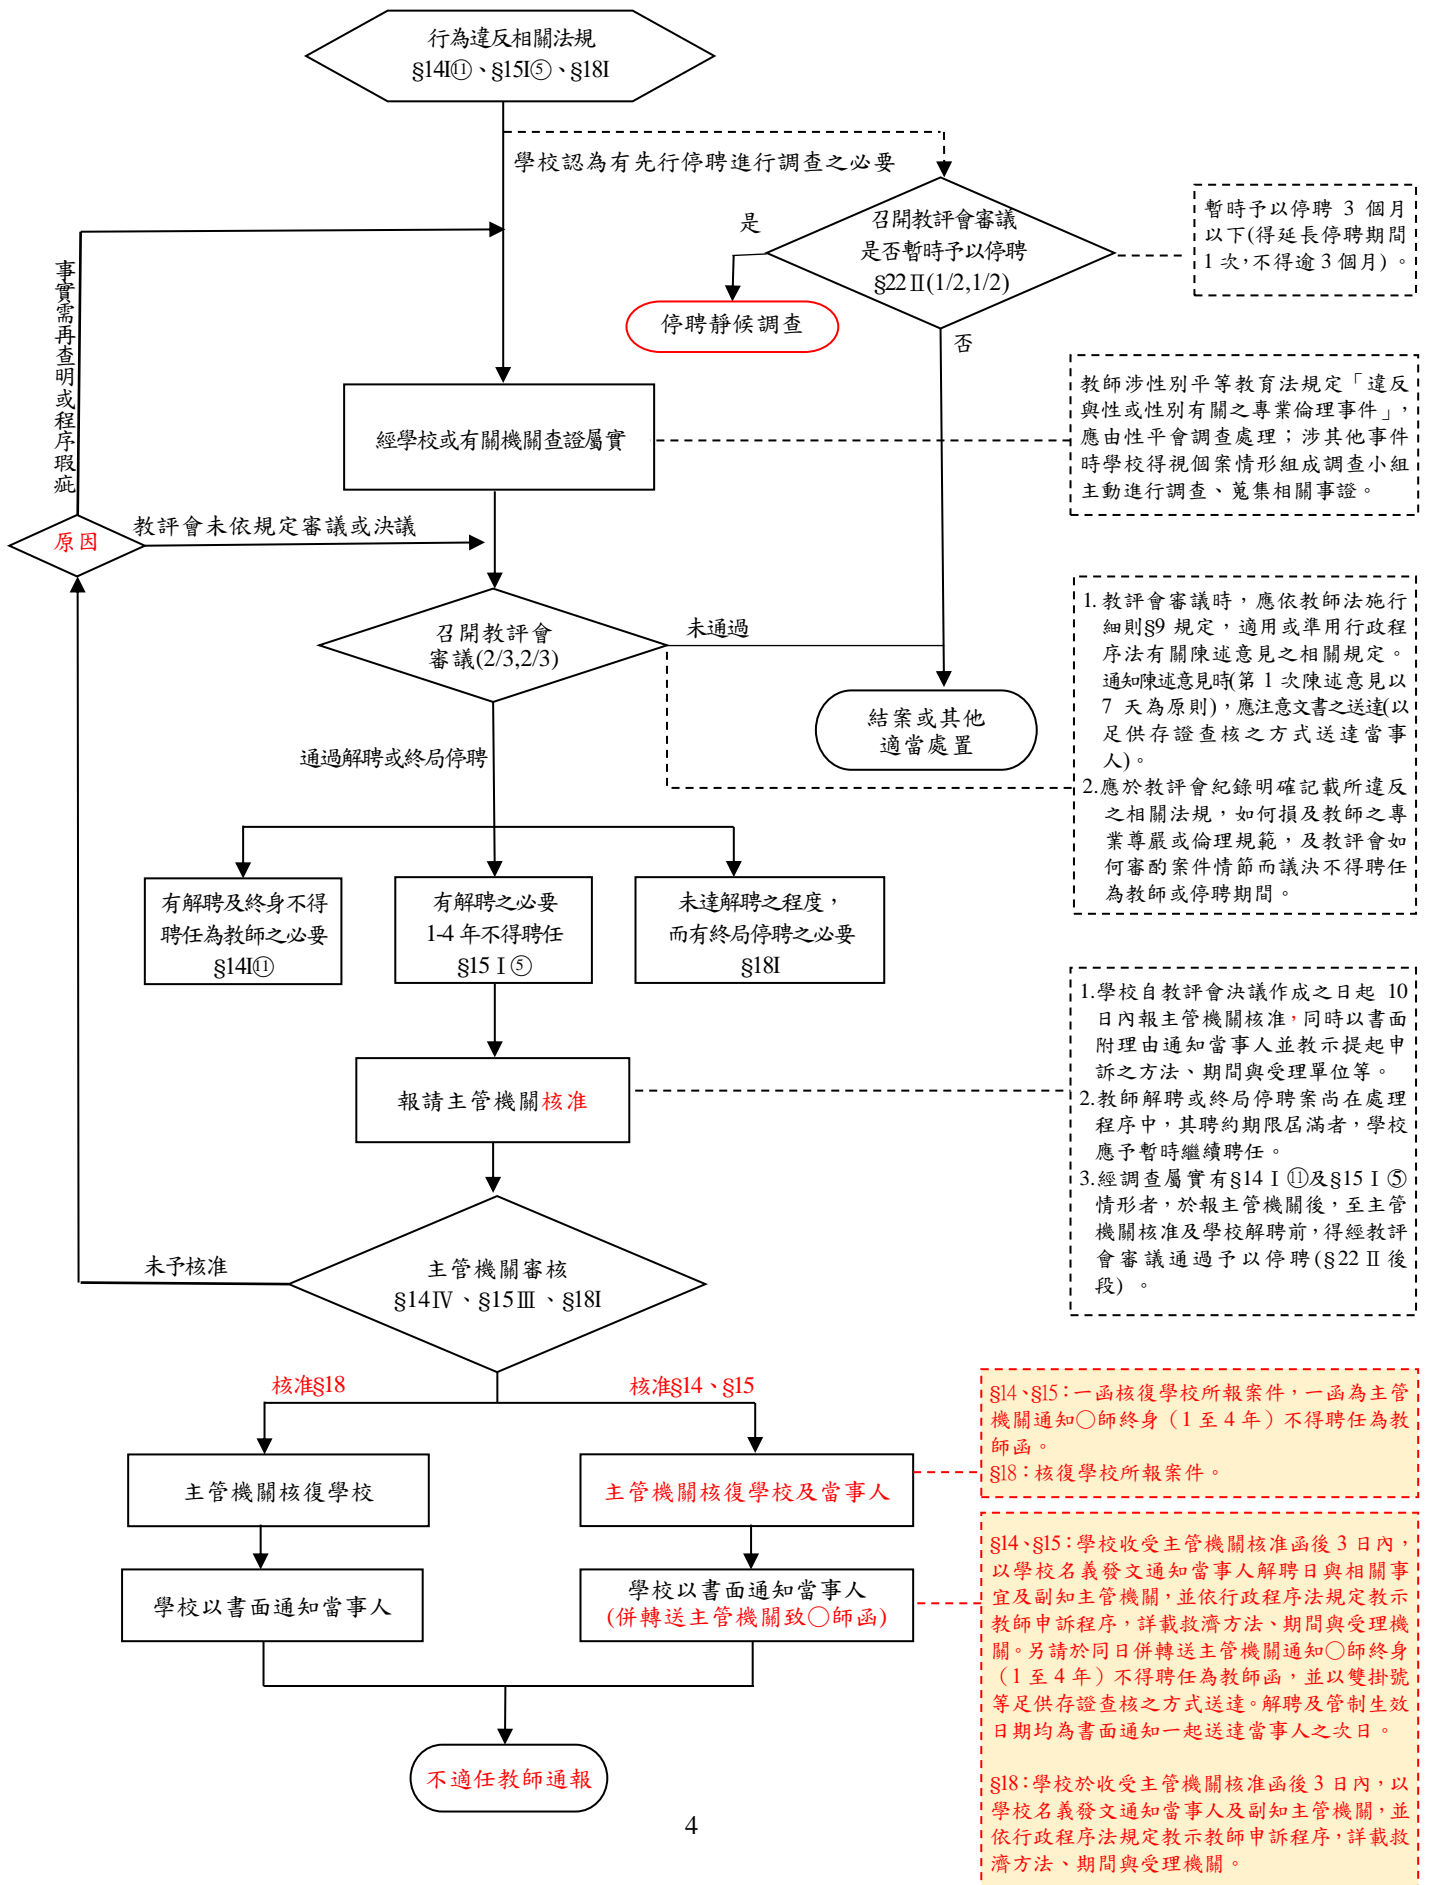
行為違反相關法規
§14I⑪、§15I⑤、§18I

學校認為有先行停聘進行調查之必要

召開教評會審議
是否暫時予以停聘
§22Ⅱ(1/2,1/2)

是

否

暫時予以停聘 3 個月以下(得延長停聘期間 1 次,不得逾 3 個月)。

停聘靜候調查

事實需再查明或程序瑕疵

經學校或有關機關查證屬實

教師涉性別平等教育法規定「違反與性或性別有關之專業倫理事件」,應由性平會調查處理;涉其他事件時學校得視個案情形組成調查小組主動進行調查、蒐集相關事證。

原因

教評會未依規定審議或決議

召開教評會
審議(2/3,2/3)

未通過

結案或其他
適當處置

1. 教評會審議時,應依教師法施行細則§9 規定,適用或準用行政程序法有關陳述意見之相關規定。通知陳述意見時(第 1 次陳述意見以 7 天為原則),應注意文書之送達(以足供存證查核之方式送達當事人)。
2.應於教評會紀錄明確記載所違反之相關法規,如何損及教師之專業尊嚴或倫理規範,及教評會如何審酌案件情節而議決不得聘任為教師或停聘期間。

通過解聘或終局停聘

有解聘及終身不得聘任為教師之必要
§14I⑪

有解聘之必要
1-4 年不得聘任
§15 I ⑤

未達解聘之程度,
而有終局停聘之必要
§18I

1.學校自教評會決議作成之日起 10 日內報主管機關核准,同時以書面附理由通知當事人並教示提起申訴之方法、期間與受理單位等。
2.教師解聘或終局停聘案尚在處理程序中,其聘約期限屆滿者,學校應予暫時繼續聘任。
3.經調查屬實有§14 I ⑪及§15 I ⑤情形者,於報主管機關後,至主管機關核准及學校解聘前,得經教評會審議通過予以停聘(§22 Ⅱ 後段)。

報請主管機關核准

未予核准

主管機關審核
§14Ⅳ、§15Ⅲ、§18I

核准§18

核准§14、§15

§14、§15:一函核復學校所報案件,一函為主管機關通知〇師終身(1 至 4 年)不得聘任為教師函。
§18:核復學校所報案件。

主管機關核復學校

主管機關核復學校及當事人

學校以書面通知當事人

學校以書面通知當事人
(併轉送主管機關致〇師函)

§14、§15:學校收受主管機關核准函後 3 日內,以學校名義發文通知當事人解聘日與相關事宜及副知主管機關,並依行政程序法規定教示教師申訴程序,詳載救濟方法、期間與受理機關。另請於同日併轉送主管機關通知〇師終身(1 至 4 年)不得聘任為教師函,並以雙掛號等足供存證查核之方式送達。解聘及管制生效日期均為書面通知一起送達當事人之次日。

§18:學校於收受主管機關核准函後 3 日內,以學校名義發文通知當事人及副知主管機關,並依行政程序法規定教示教師申訴程序,詳載救濟方法、期間與受理機關。

不適任教師通報

4